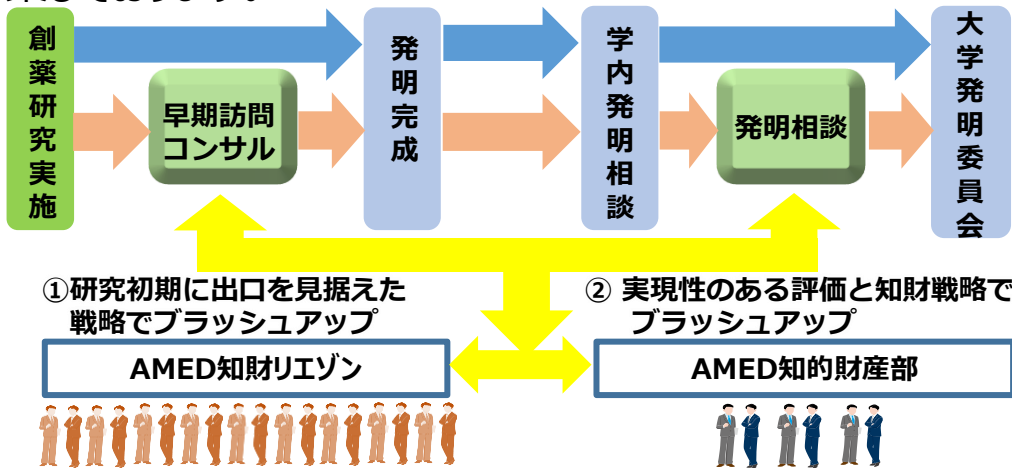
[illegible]

創薬研究実施

早期訪問コンサル

発明完成

学内発明相談

発明相談

大学発明委員会

①研究初期に出口を見据えた戦略でブラッシュアップ

② 実現性のある評価と知財戦略でブラッシュアップ

AMED知財リエゾン

AMED知的財産部